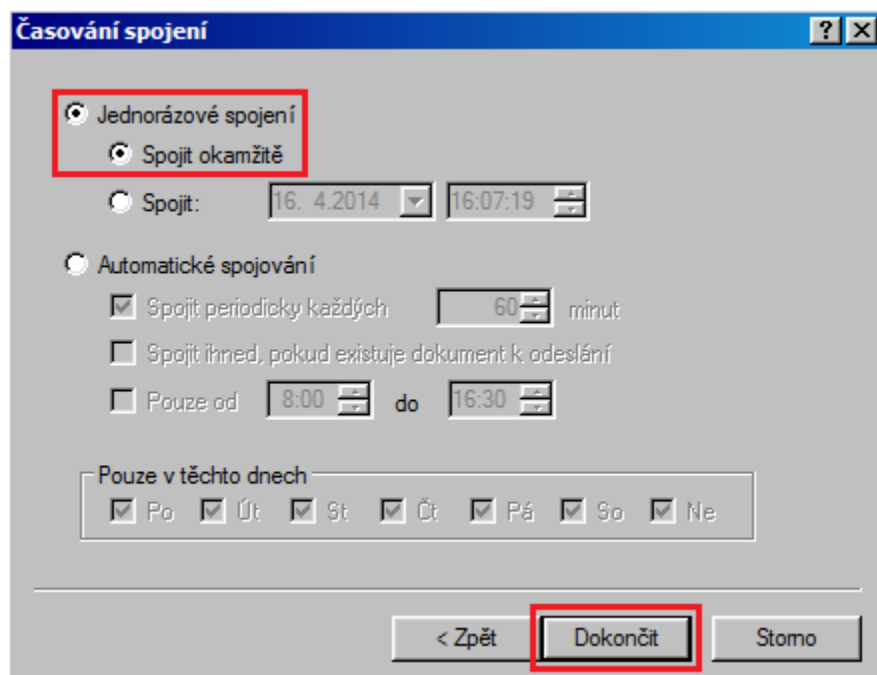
Časování spojení

?

Jednorázové spojení

Spojit okamžitě

Spojit: 16. 4.2014 16:07:19

Automatické spojování

Spojit periodicky každých 60 minut

Spojit ihned, pokud existuje dokument k odeslání

Pouze od 8:00 do 16:30

Pouze v těchto dnech

Po Út St Čt Pá So Ne

< Zpět Dokončit Storno